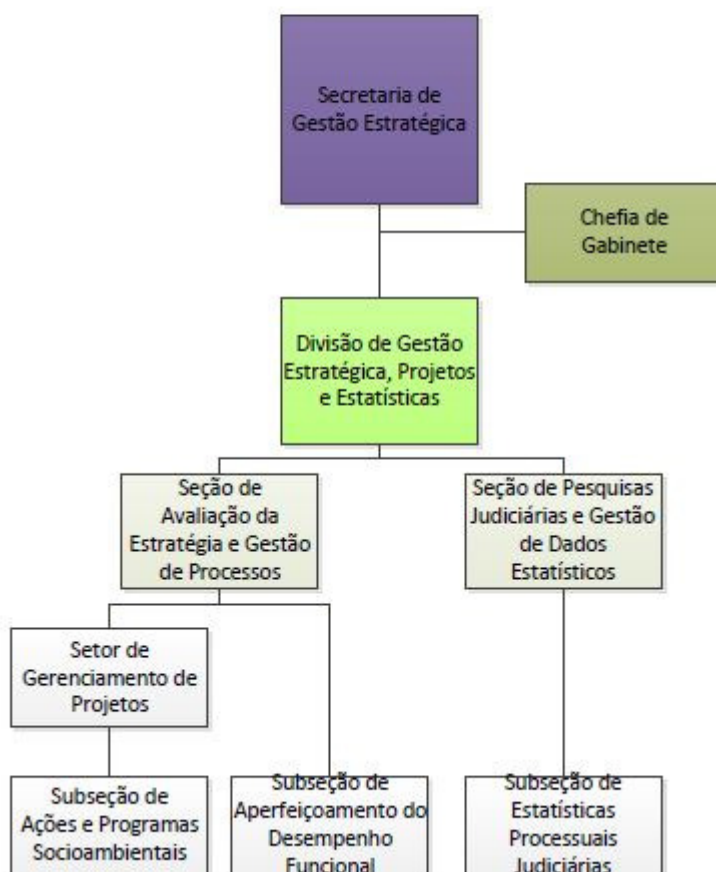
Secretaria de Gestão Estratégica

Chefia de Gabinete

Divisão de Gestão Estratégica, Projetos e Estatísticas

Seção de Avaliação da Estratégia e Gestão de Processos

Seção de Pesquisas Judiciárias e Gestão de Dados Estatísticos

Setor de Gerenciamento de Projetos

Subseção de Ações e Programas Socioambientais

Subseção de Aperfeiçoamento do Desempenho Funcional

Subseção de Estatísticas Processuais Judiciárias